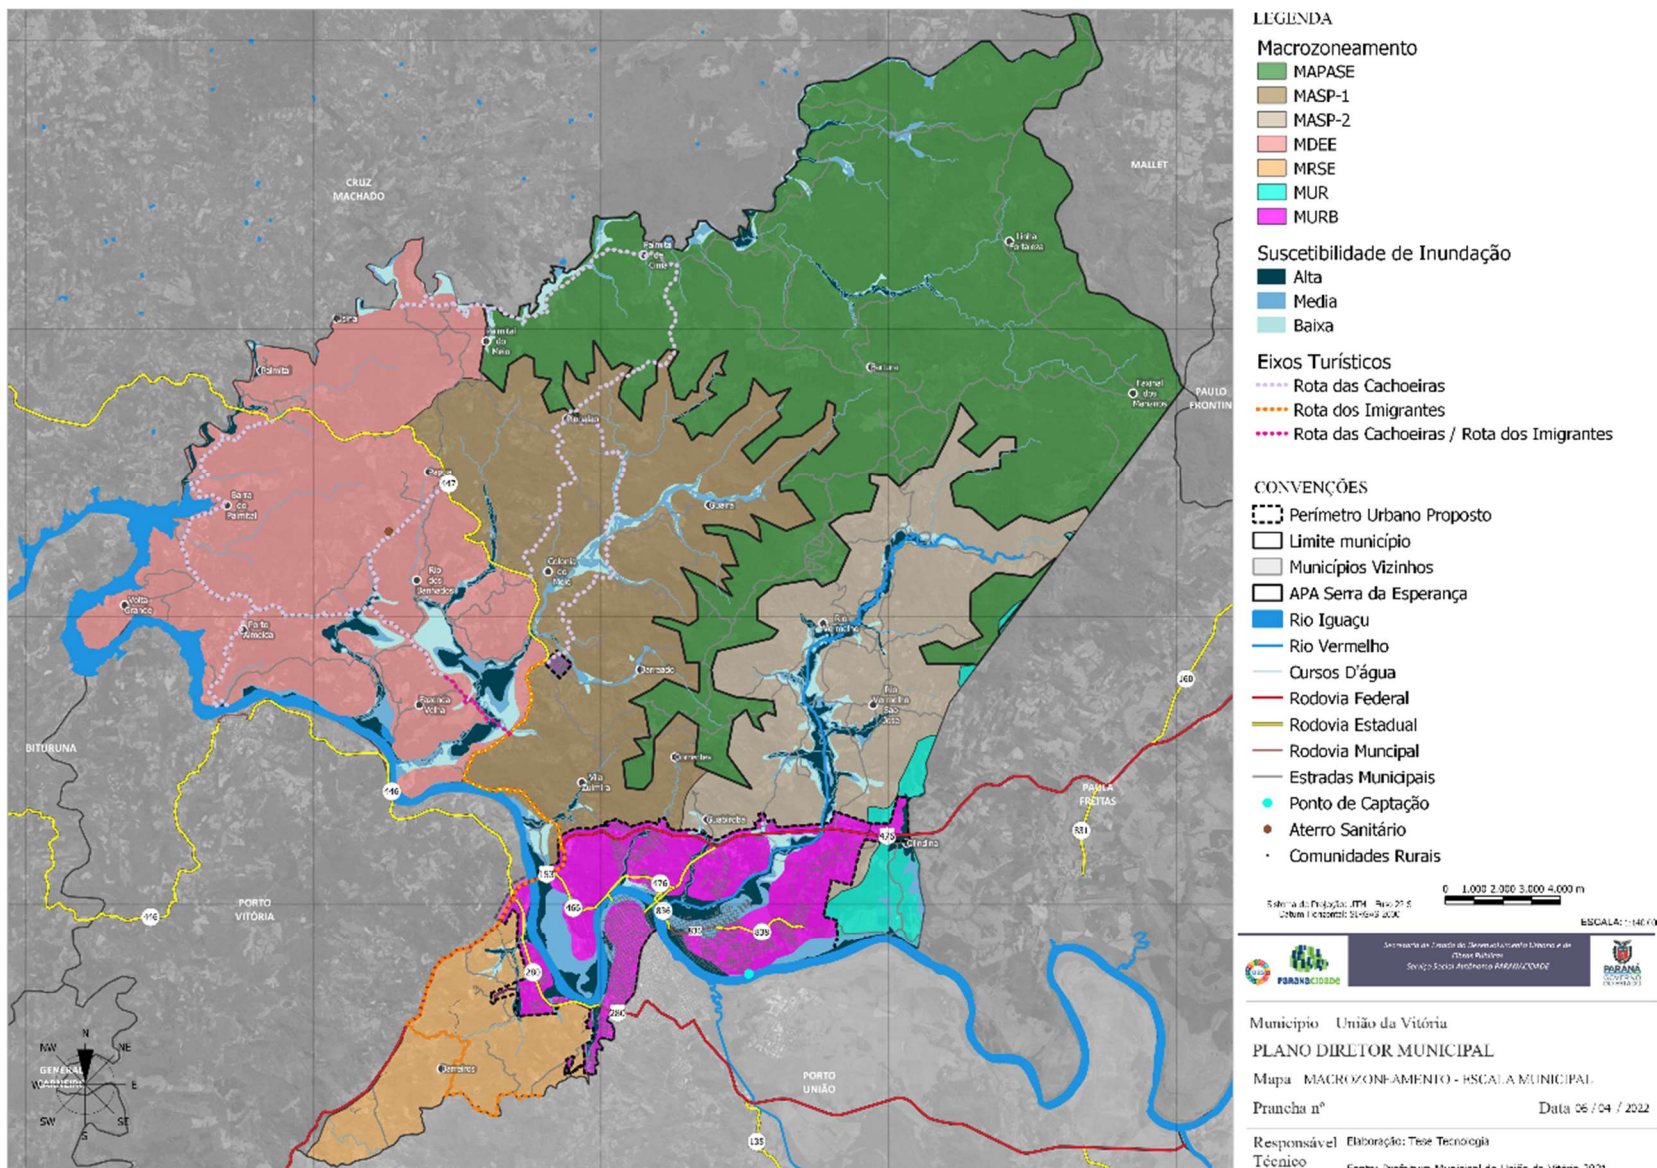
LEGENDA
Macrozoneamento
MAPASE
MASP-1
MASP-2
MDEE
MRSE
MUR
MURB
Suscetibilidade de Inundação
Alta
Media
Baixa
Eixos Turísticos
Rota das Cachoeiras
Rota dos Imigrantes
Rota das Cachoeiras / Rota dos Imigrantes

CONVENÇÕES
Perímetro Urbano Proposto
Limite município
Municípios Vizinhos
APA Serra da Esperança
Rio Iguaçu
Rio Vermelho
Cursos D'água
Rodovia Federal
Rodovia Estadual
Rodovia Municipal
Estradas Municipais
Ponto de Captação
Aterro Sanitário
Comunidades Rurais

0 1.000 2.000 3.000 4.000 m
Sistema de Projeção: UTM - Fuso 22 S
Datum Horizontal: SIRGAS 2000
ESCALA: 1:140.000

PARANACIDADE
Secretaria de Estado do Desenvolvimento Urbano e de Obras Públicas
Serviço Social Autônomo PARANACIDADE
PARANÁ GOVERNO DO ESTADO

Município União da Vitória
PLANO DIRETOR MUNICIPAL
Mapa MACROZONEAMENTO - ESCALA MUNICIPAL
Prancha nº
Data 06 / 04 / 2022
Responsável Técnico Elaboração: Tese Tecnologia
Fonte: Prefeitura Municipal de União da Vitória 2021

CRUZ MACHADO
MALLET
PAULO FRONTIN
BITURUNA
PORTO VITÓRIA
PAULA FREITAS
PORTO UNIÃO
Palmital
Palmital do Meio
Palmita
Barra do Palmital
Volta Grande
Porto Almeida
Rio dos Bernardos
Colônia do Meio
Bernardo
Vila Zulmira
Guaraúna
Rio Vermelho
Rio Vermelho São Sebastião
Limeira
Linha Fantasia
Faxinal dos Ferreiras
Cedros
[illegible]
447
446
153
476
466
280
836
835
360
831
135
N NE NW E W SW SE S
GENERAL WARNING